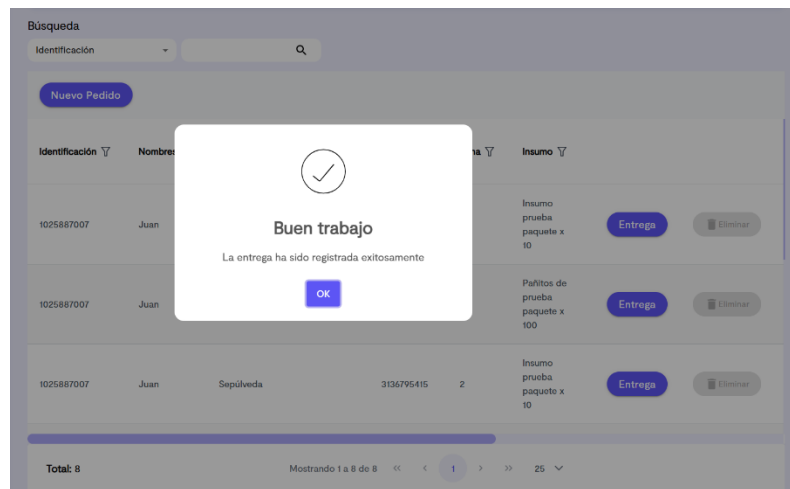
Búsqueda

Identificación

Nuevo Pedido

| Identificación | Nombres | | | na | Insumo | | |
|---|---|---|---|---|---|---|---|
| 1025887007 | Juan | | | | Insumo prueba paquete x 10 | Entrega | Eliminar |
| 1025887007 | Juan | | | | Pañitos de prueba paquete x 100 | Entrega | Eliminar |
| 1025887007 | Juan | Sepúlveda | 3136795415 | 2 | Insumo prueba paquete x 10 | Entrega | Eliminar |

Buen trabajo

La entrega ha sido registrada exitosamente

OK

Total: 8

Mostrando 1 a 8 de 8 « ‹ 1 › » 25